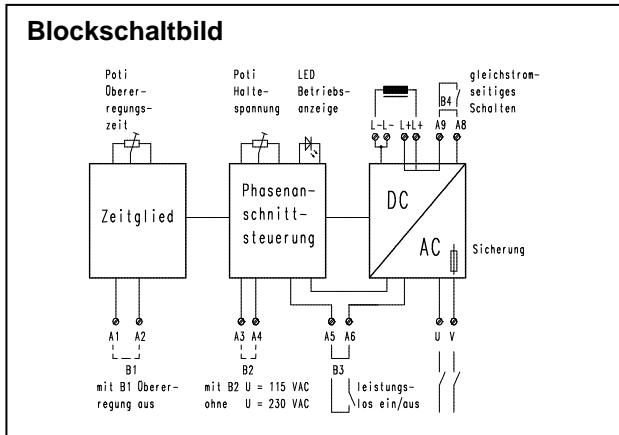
Blockschaltbild

Poti Obererregungszeit

Poti Haltespannung

LED Betriebsanzeige

gleichstromseitiges Schalten

B4

L- L- L+ L+ A9 A8

Zeitglied

Phasenanschnittsteuerung

DC

AC

Sicherung

A1 A2

B1

mit B1 Obererregung aus

A3 A4

B2

mit B2 U = 115 VAC
ohne U = 230 VAC

A5 A6

B3

leistungslos ein/aus

U V